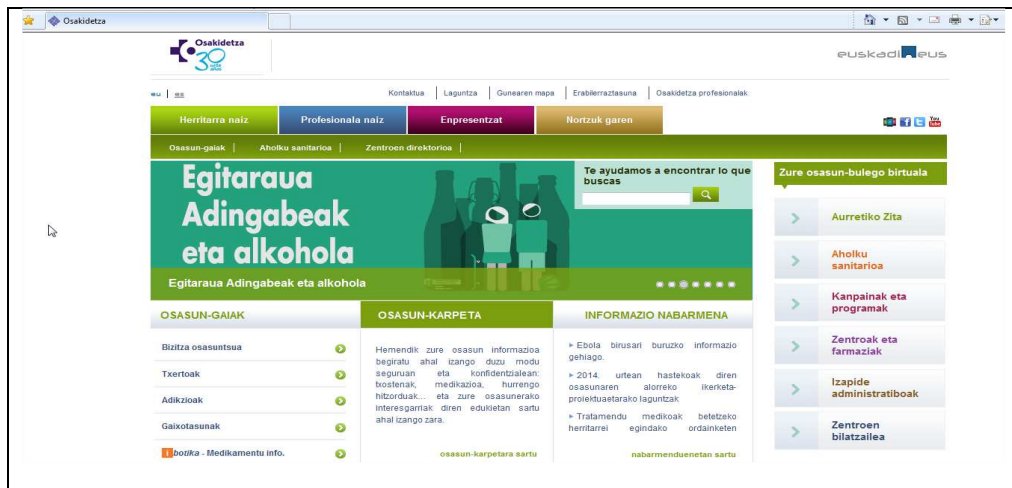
Osakidetza

Osakidetza 30 urte años

euskadi.eus

eu | es

Kontaktua | Laguntza | Gunearen mapa | Erabilerraztasuna | Osakidetza profesionalak

Herritarra naiz | Profesionala naiz | Enpresentzat | Nortzuk garen

Osasun-gaiak | Aholku sanitarioa | Zentroen direktorioa

Egitaraua Adingabeak eta alkohola

Egitaraua Adingabeak eta alkohola

Te ayudamos a encontrar lo que buscas

Zure osasun-bulego birtuala

Aurretiko Zita

Aholku sanitarioa

Kanpainak eta programak

Zentroak eta farmaziak

Izapide administratiboak

Zentroen bilatzailea

OSASUN-GAIAK

Bizitza osasuntsua

Txertoak

Adikzioak

Gaixotasunak

botika - Medikamentu info.

OSASUN-KARPETA

Hemendik zure osasun informazioa begiratu ahal izango duzu modu seguruan eta konfidentzialean: txostenak, medikazioa, hurrengo hitzorduak.... eta zure osasunerako interesgarriak diren edukietan sartu ahal izango zara.

osasun-karpetara sartu

INFORMAZIO NABARMENA

▸ Ebola birusari buruzko informazio gehiago.

▸ 2014. urtean hastekoak diren osasunaren alorreko ikerketa-proiektuaetarako laguntzak

▸ Tratamendu medikoak betetzeko herritarrei egindako ordainketen

nabarmenduenetan sartu